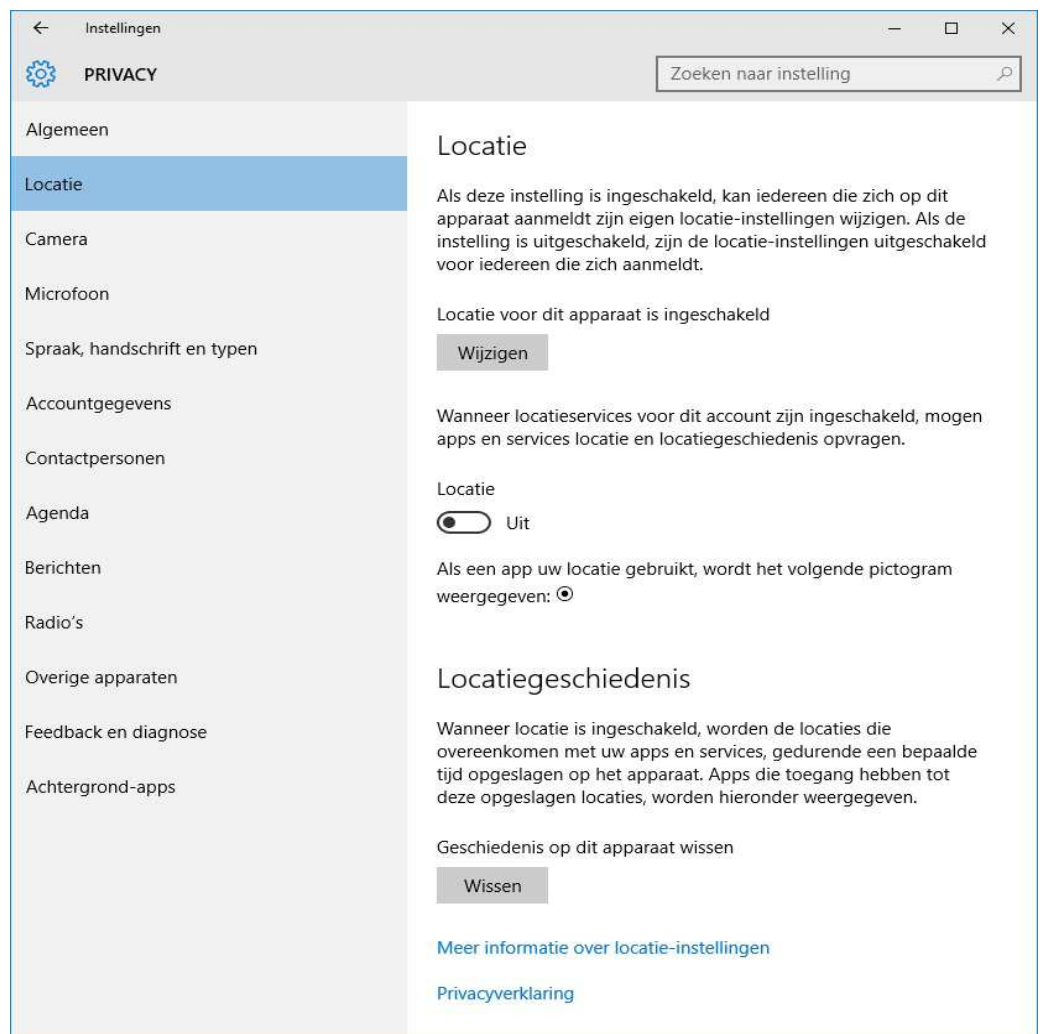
← Instellingen

PRIVACY

Zoeken naar instelling

Algemeen

Locatie

Camera

Microfoon

Spraak, handschrift en typen

Accountgegevens

Contactpersonen

Agenda

Berichten

Radio's

Overige apparaten

Feedback en diagnose

Achtergrond-apps

Locatie

Als deze instelling is ingeschakeld, kan iedereen die zich op dit apparaat aanmeldt zijn eigen locatie-instellingen wijzigen. Als de instelling is uitgeschakeld, zijn de locatie-instellingen uitgeschakeld voor iedereen die zich aanmeldt.

Locatie voor dit apparaat is ingeschakeld

Wijzigen

Wanneer locatieservices voor dit account zijn ingeschakeld, mogen apps en services locatie en locatiegeschiedenis opvragen.

Locatie

Uit

Als een app uw locatie gebruikt, wordt het volgende pictogram weergegeven: ⦿

Locatiegeschiedenis

Wanneer locatie is ingeschakeld, worden de locaties die overeenkomen met uw apps en services, gedurende een bepaalde tijd opgeslagen op het apparaat. Apps die toegang hebben tot deze opgeslagen locaties, worden hieronder weergegeven.

Geschiedenis op dit apparaat wissen

Wissen

Meer informatie over locatie-instellingen

Privacyverklaring